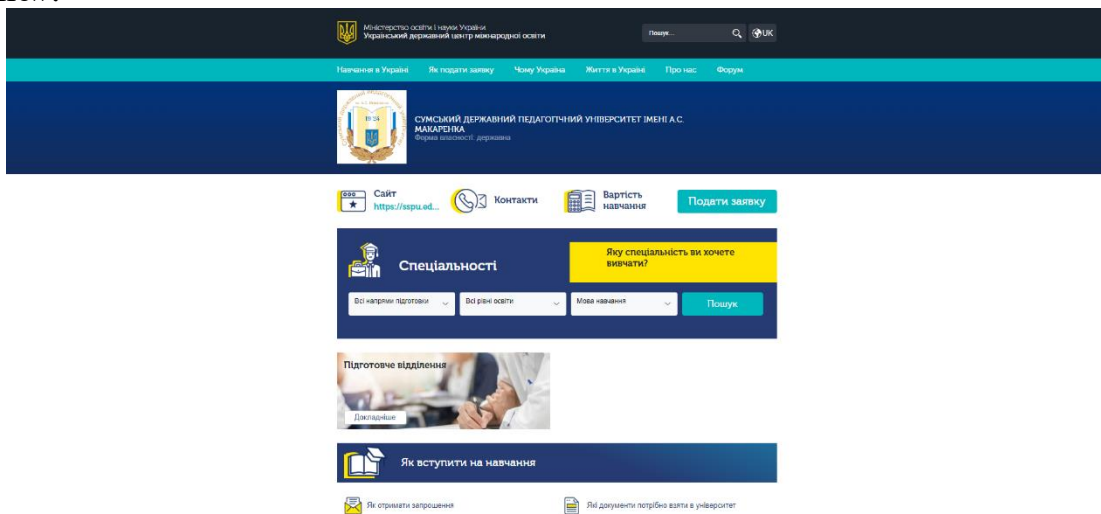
Міністерство освіти і науки України
Український державний центр міжнародної освіти

Пошук...

UK

Навчання в Україні Як подати заявку Чому Україна Життя в Україні Про нас Форум

СУМСЬКИЙ ДЕРЖАВНИЙ ПЕДАГОГІЧНИЙ УНІВЕРСИТЕТ ІМЕНІ А.С. МАКАРЕНКА
Форма власності: державна

Сайт
https://sspu.ed...

Контакти

Вартість навчання

Подати заявку

Спеціальності

Яку спеціальність ви хочете вивчати?

Всі напрями підготовки
Всі рівні освіти
Мова навчання
Пошук

Підготовче відділення
Докладніше

Як вступити на навчання

Як отримати запрошення
Які документи потрібно взяти в університет